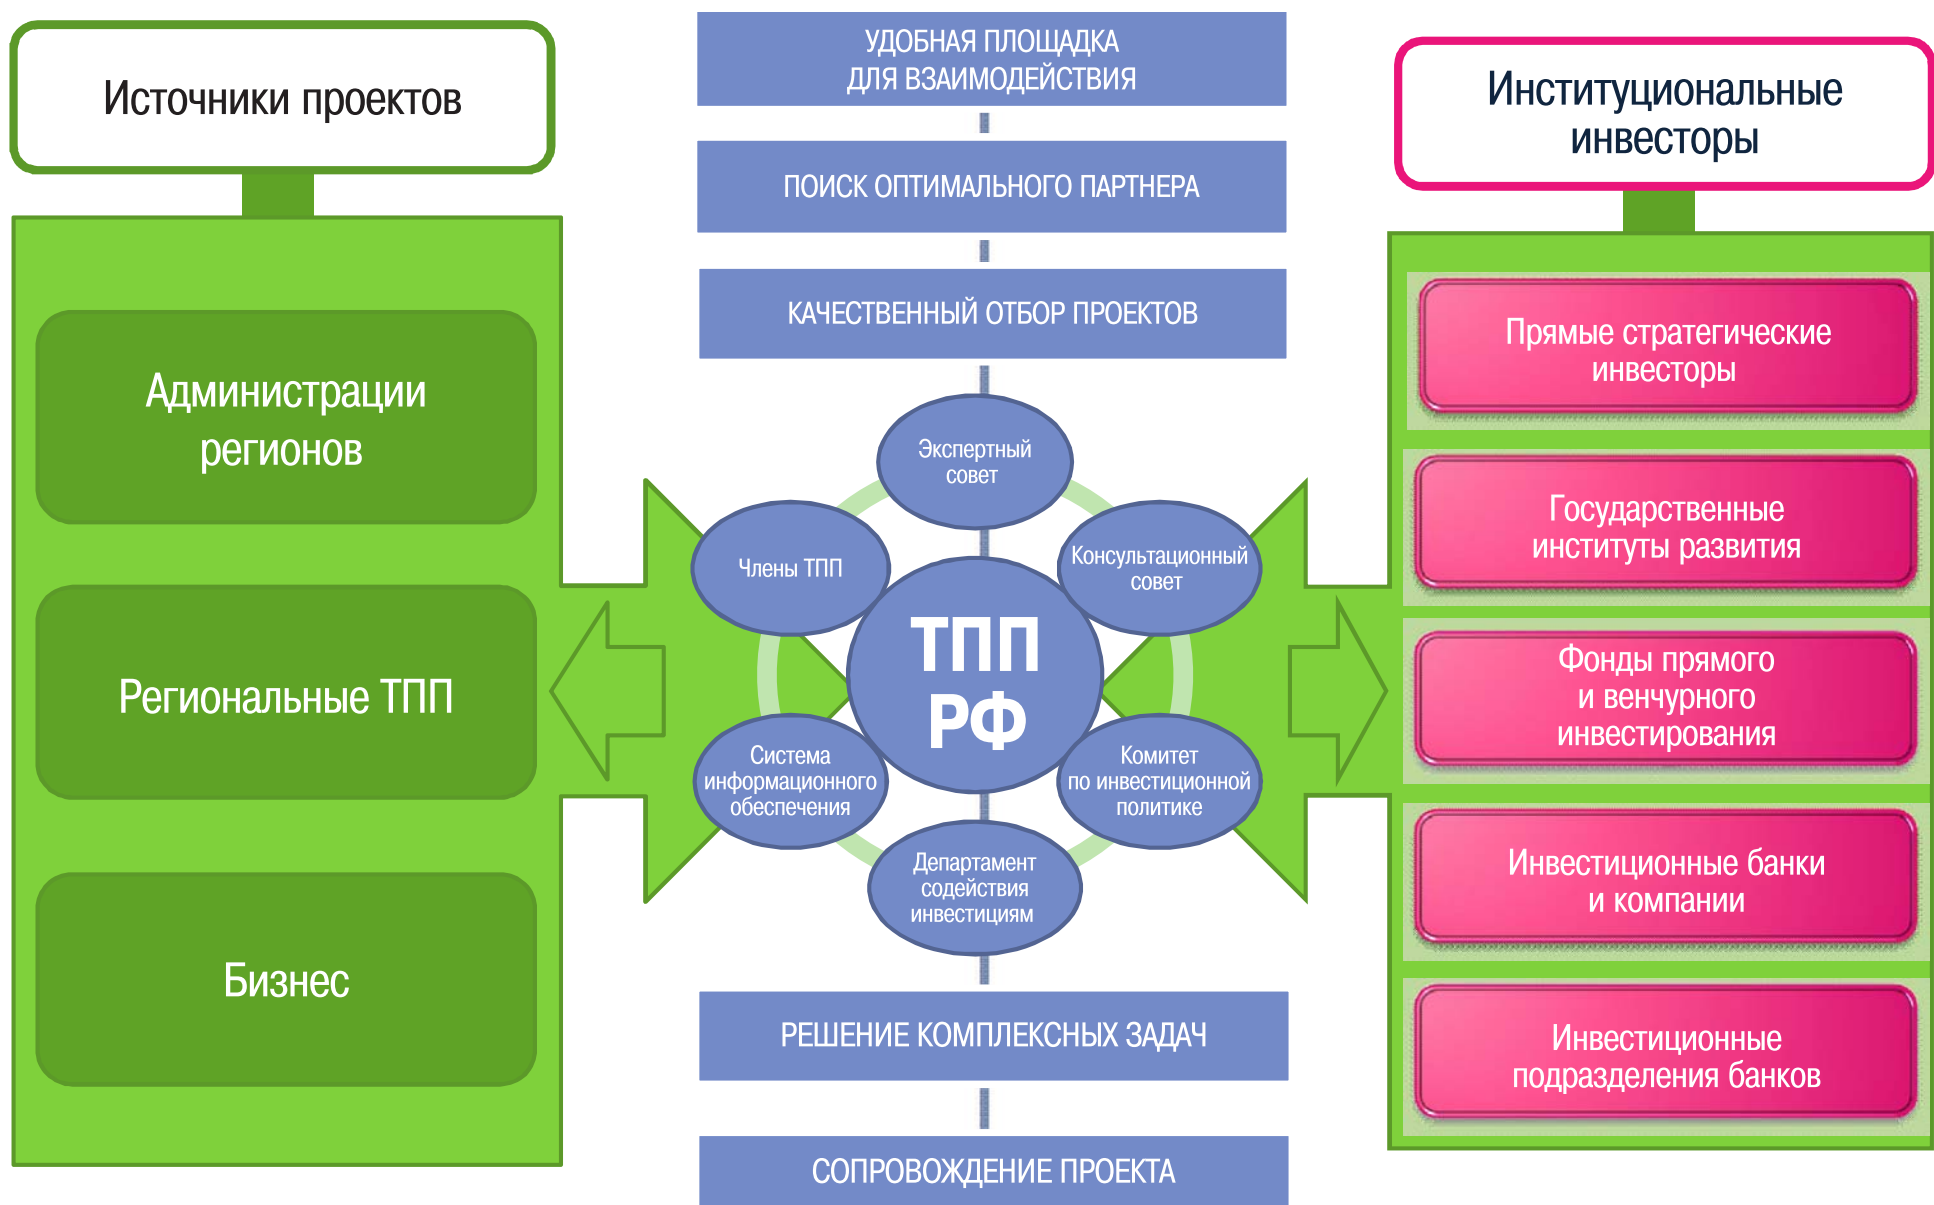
Источники проектов

Администрации регионов

Региональные ТПП

Бизнес

УДОБНАЯ ПЛОЩАДКА ДЛЯ ВЗАИМОДЕЙСТВИЯ

ПОИСК ОПТИМАЛЬНОГО ПАРТНЕРА

КАЧЕСТВЕННЫЙ ОТБОР ПРОЕКТОВ

Экспертный совет

Члены ТПП

Консультационный совет

ТПП РФ

Система информационного обеспечения

Комитет по инвестиционной политике

Департамент содействия инвестициям

РЕШЕНИЕ КОМПЛЕКСНЫХ ЗАДАЧ

СОПРОВОЖДЕНИЕ ПРОЕКТА

Институциональные инвесторы

Прямые стратегические инвесторы

Государственные институты развития

Фонды прямого и венчурного инвестирования

Инвестиционные банки и компании

Инвестиционные подразделения банков